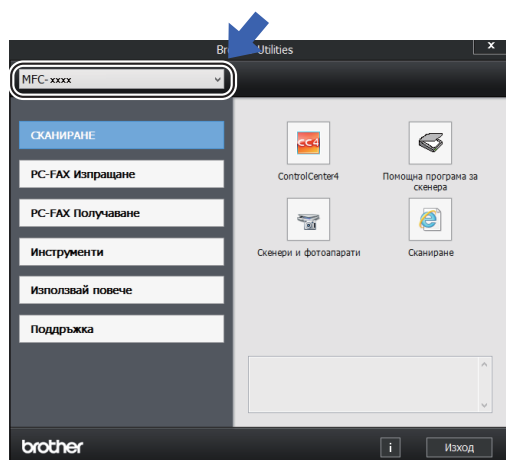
Br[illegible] Utilities

×

MFC-xxxx

СКАНИРАНЕ

PC-FAX Изпращане

PC-FAX Получаване

Инструменти

Използвай повече

Поддръжка

CC4

ControlCenter4

Помощна програма за скенера

Скенери и фотоапарати

Сканиране

brother

i

Изход